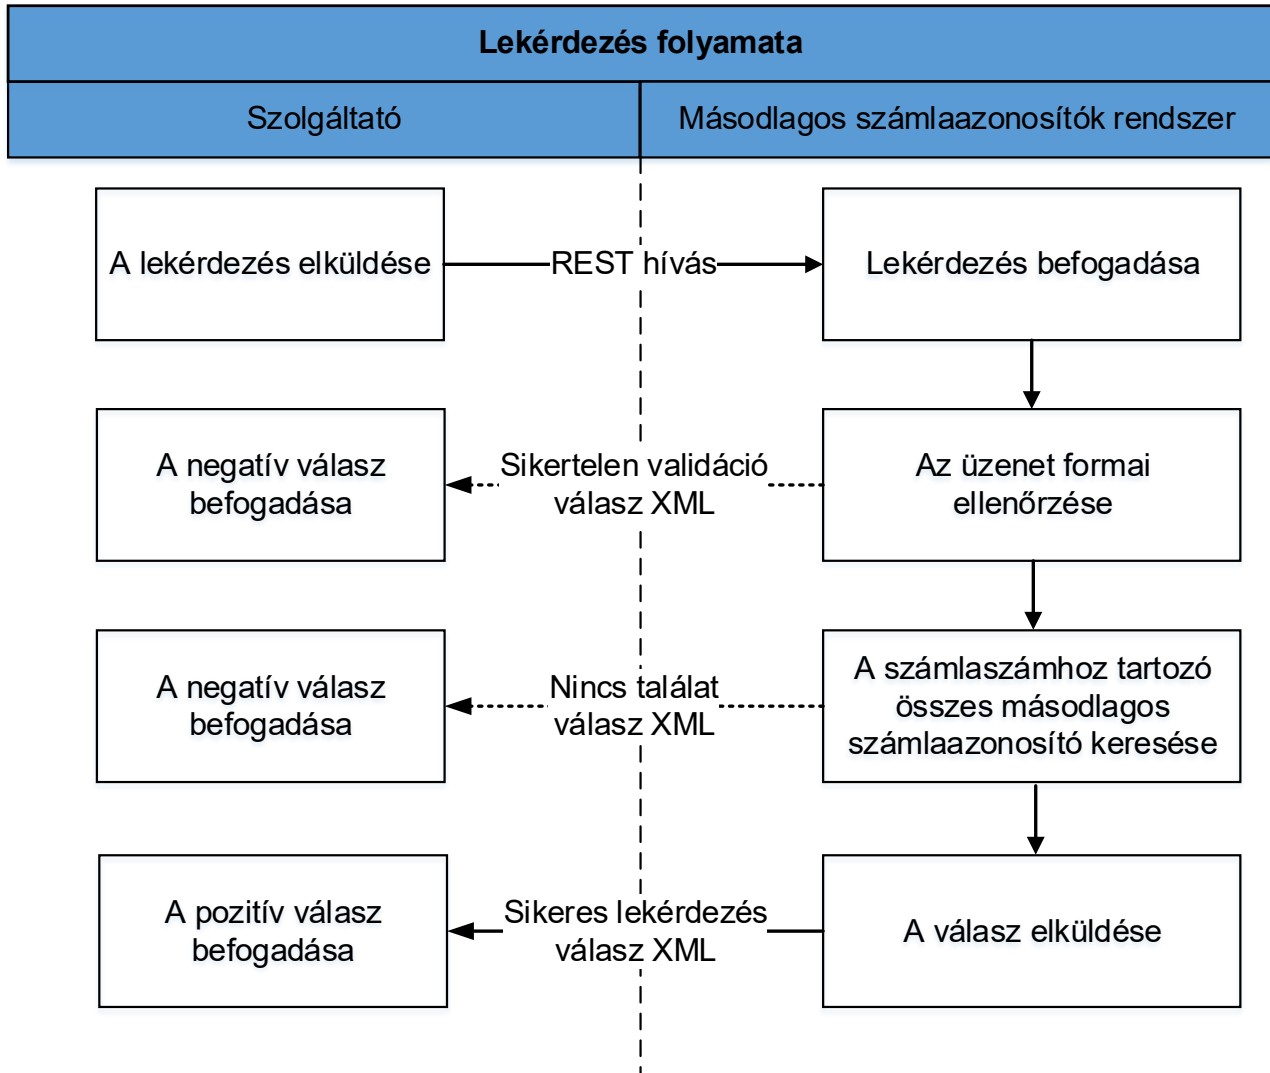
Lekérdezés folyamata

Szolgáltató

Másodlagos számlaazonosítók rendszer

A lekérdezés elküldése

REST hívás

Lekérdezés befogadása

A negatív válasz befogadása

Sikertelen validáció válasz XML

Az üzenet formai ellenőrzése

A negatív válasz befogadása

Nincs találat válasz XML

A számlaszámhoz tartozó összes másodlagos számlaazonosító keresése

A pozitív válasz befogadása

Sikeres lekérdezés válasz XML

A válasz elküldése